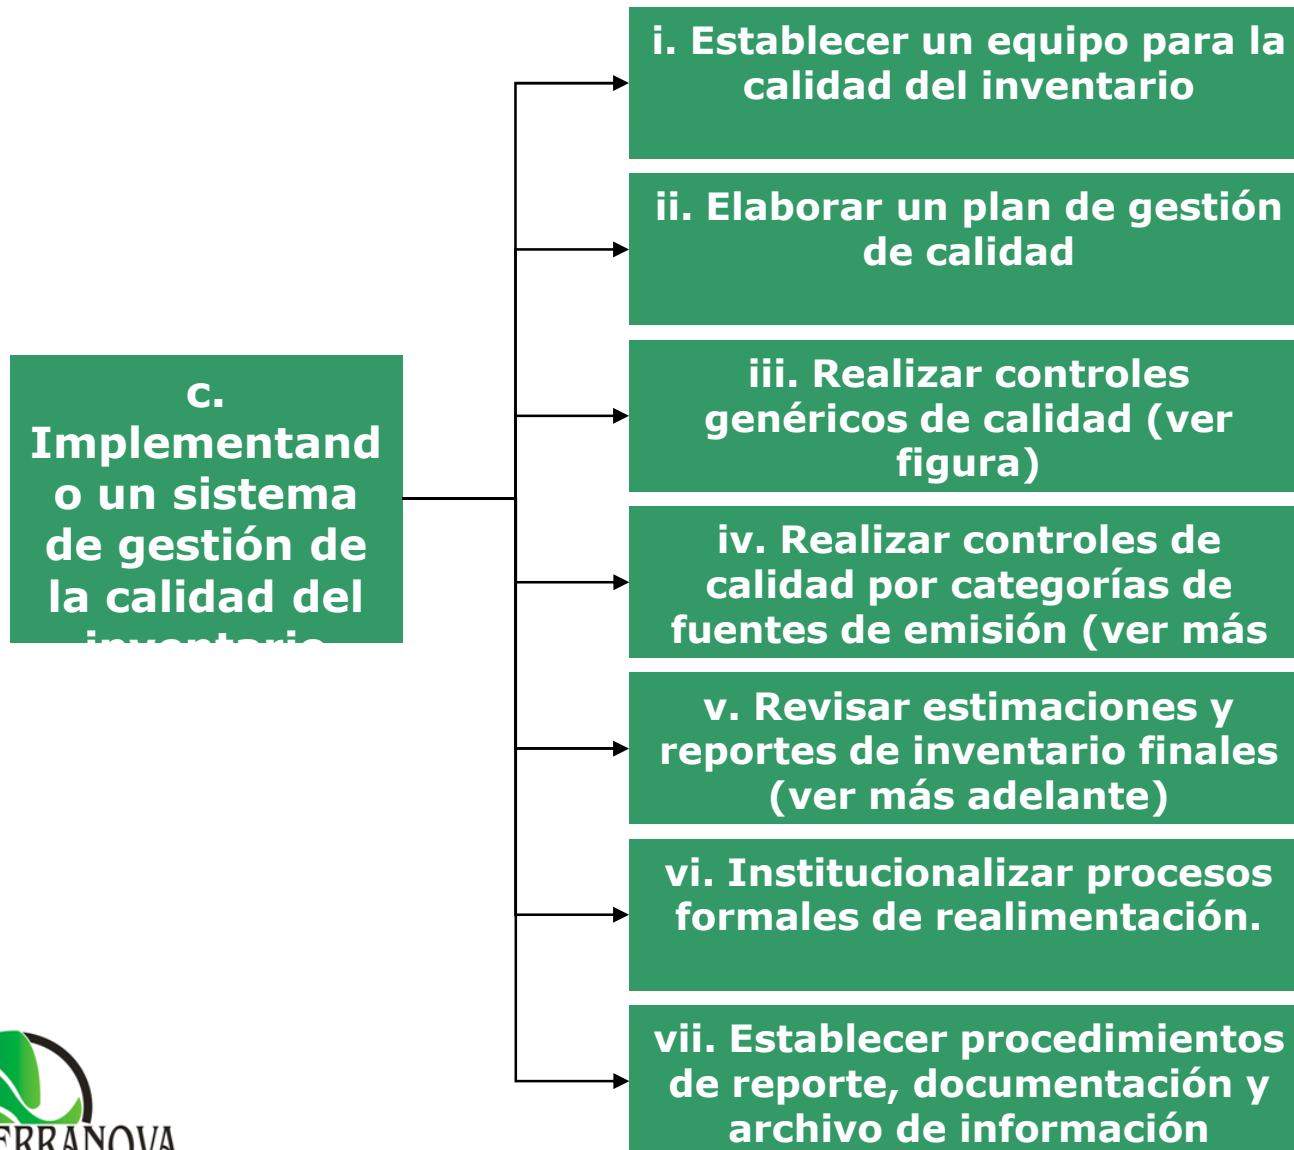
c. Implementando un sistema de gestión de la calidad del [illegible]

i. Establecer un equipo para la calidad del inventario

ii. Elaborar un plan de gestión de calidad

iii. Realizar controles genéricos de calidad (ver figura)

iv. Realizar controles de calidad por categorías de fuentes de emisión (ver más

v. Revisar estimaciones y reportes de inventario finales (ver más adelante)

vi. Institucionalizar procesos formales de realimentación.

vii. Establecer procedimientos de reporte, documentación y archivo de información

ERRANOVA